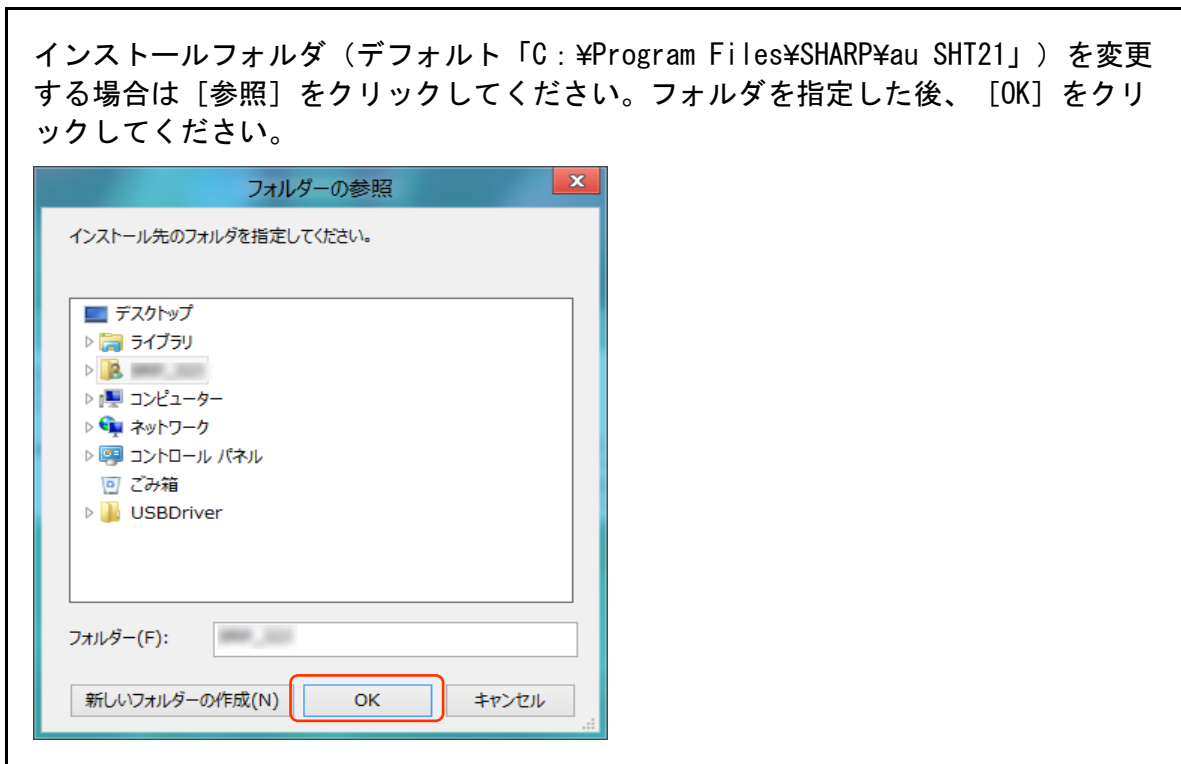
インストールフォルダ（デフォルト「C：¥Program Files¥SHARP¥au SHT21」）を変更する場合は［参照］をクリックしてください。フォルダを指定した後、［OK］をクリックしてください。

フォルダーの参照

インストール先のフォルダを指定してください。

デスクトップ
ライブラリ
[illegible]
コンピューター
ネットワーク
コントロール パネル
ごみ箱
USBDriver

フォルダー(F): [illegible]

新しいフォルダーの作成(N)
OK
キャンセル